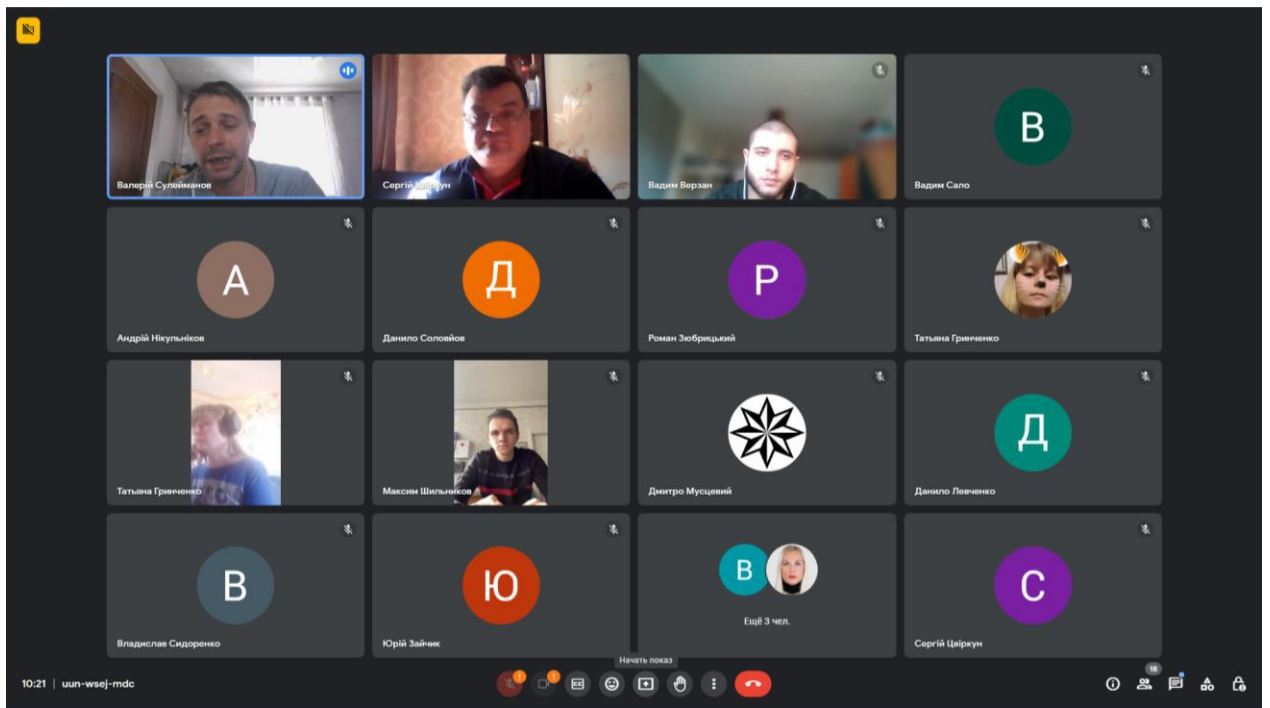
Валерій Сулейманов

Сергій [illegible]

Вадим Верзан

В

Вадим Сало

А

Андрій Нікульніков

Д

Данило Соловйов

Р

Роман Зюбрицький

Тетяна Гринченко

Тетяна Гринченко

Максим Шильников

Дмитро Мусцевий

Д

Данило Левченко

В

Владислав Сидоренко

Ю

Юрій Зайчик

В

Ещё 3 чел.

С

Сергій Цвіркун

10:21 | uun-wsej-mdc

Начать показ

CC

18